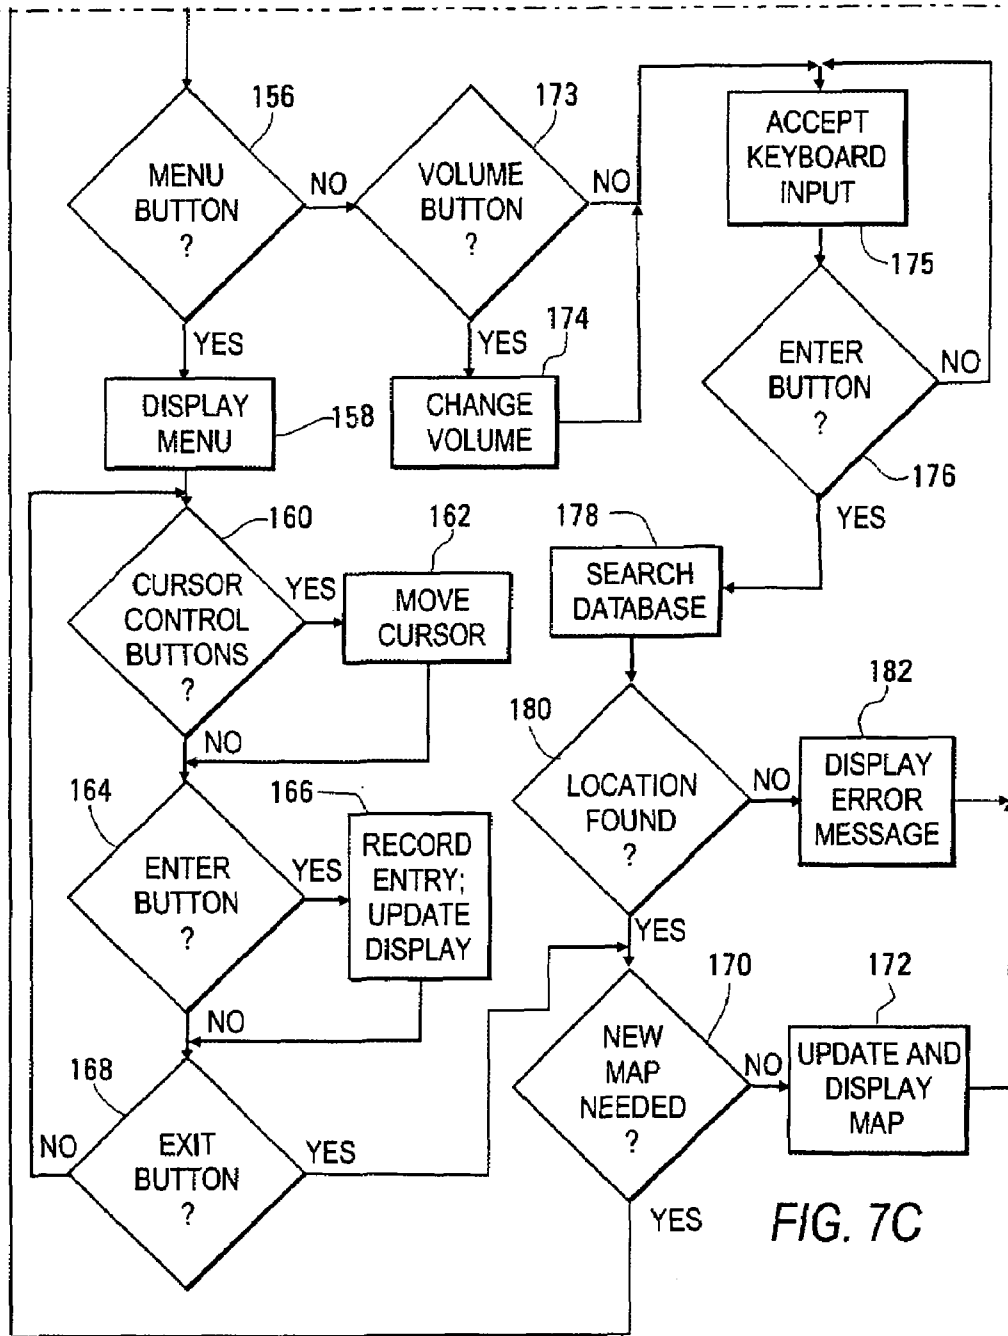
156
MENU BUTTON ?
NO
173
VOLUME BUTTON ?
NO
ACCEPT KEYBOARD INPUT
175
YES
DISPLAY MENU
158
YES
174
CHANGE VOLUME
ENTER BUTTON ?
NO
176
YES
160
CURSOR CONTROL BUTTONS ?
YES
162
MOVE CURSOR
NO
178
SEARCH DATABASE
182
180
LOCATION FOUND ?
NO
DISPLAY ERROR MESSAGE
164
ENTER BUTTON ?
YES
166
RECORD ENTRY; UPDATE DISPLAY
NO
YES
170
172
168
NO
EXIT BUTTON ?
YES
NEW MAP NEEDED ?
NO
UPDATE AND DISPLAY MAP
YES
FIG. 7C